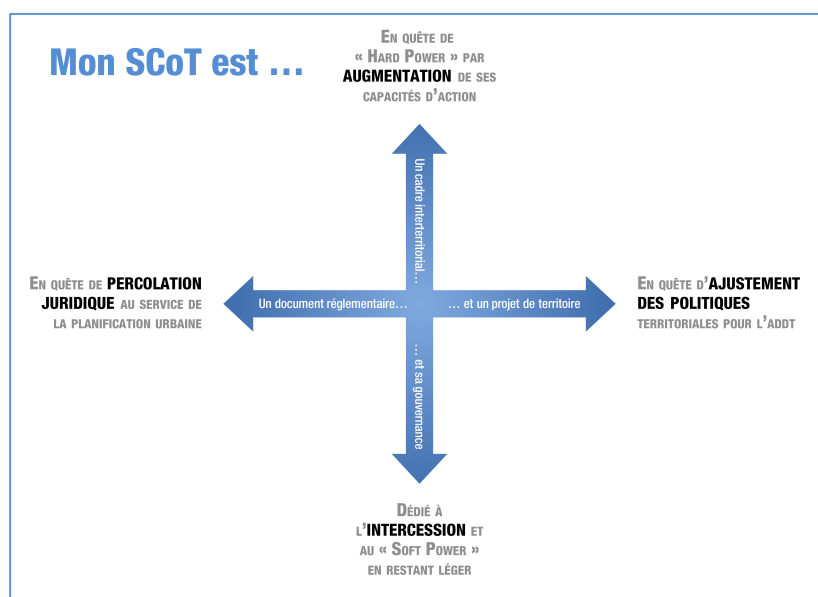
Mon SCoT est …

En quête de « Hard Power » par AUGMENTATION de ses capacités d'action

Un cadre interterritorial…

En quête de PERCOLATION JURIDIQUE au service de la planification urbaine

Un document réglementaire…

… et un projet de territoire

En quête d'AJUSTEMENT DES POLITIQUES territoriales pour l'ADDT

… et sa gouvernance

Dédié à l'INTERCESSION et au « Soft Power » en restant léger